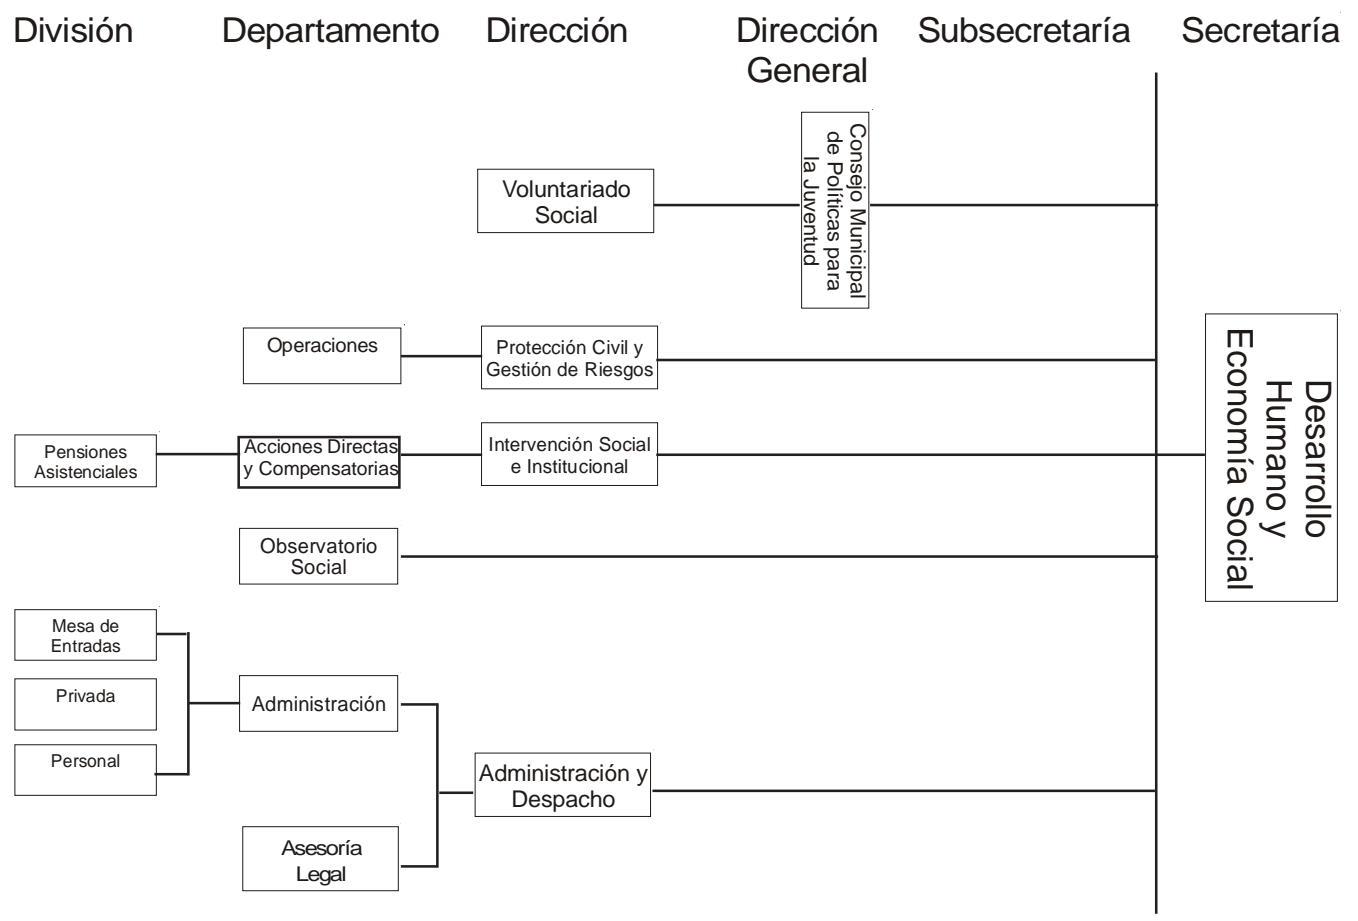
División Departamento Dirección Dirección General Subsecretaría Secretaría

Voluntariado Social

Consejo Municipal de Políticas para la Juventud

Operaciones

Protección Civil y Gestión de Riesgos

Desarrollo Humano y Economía Social

Pensiones Asistenciales

Acciones Directas y Compensatorias

Intervención Social e Institucional

Observatorio Social

Mesa de Entradas

Privada

Personal

Administración

Administración y Despacho

Asesoría Legal